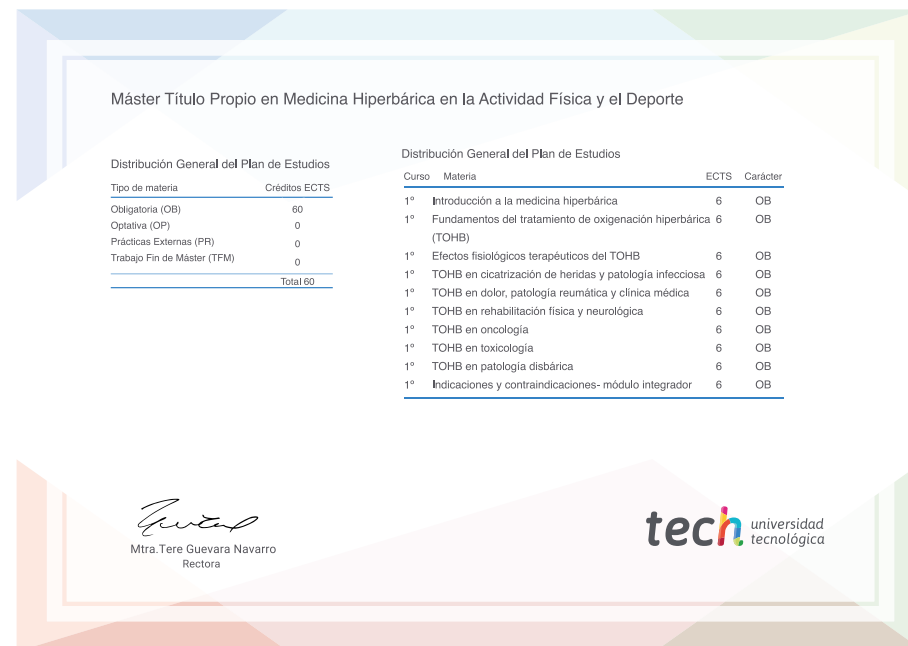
Máster Título Propio en Medicina Hiperbárica en la Actividad Física y el Deporte

Distribución General del Plan de Estudios

| Tipo de materia | Créditos ECTS |
|---|---|
| Obligatoria (OB) | 60 |
| Optativa (OP) | 0 |
| Prácticas Externas (PR) | 0 |
| Trabajo Fin de Máster (TFM) | 0 |
| | Total 60 |

Distribución General del Plan de Estudios

| Curso | Materia | ECTS | Carácter |
|---|---|---|---|
| 1º | Introducción a la medicina hiperbárica | 6 | OB |
| 1º | Fundamentos del tratamiento de oxigenación hiperbárica (TOHB) | 6 | OB |
| 1º | Efectos fisiológicos terapéuticos del TOHB | 6 | OB |
| 1º | TOHB en cicatrización de heridas y patología infecciosa | 6 | OB |
| 1º | TOHB en dolor, patología reumática y clínica médica | 6 | OB |
| 1º | TOHB en rehabilitación física y neurológica | 6 | OB |
| 1º | TOHB en oncología | 6 | OB |
| 1º | TOHB en toxicología | 6 | OB |
| 1º | TOHB en patología disbárica | 6 | OB |
| 1º | Indicaciones y contraindicaciones- módulo integrador | 6 | OB |

Mtra.Tere Guevara Navarro
Rectora

tech universidad tecnológica